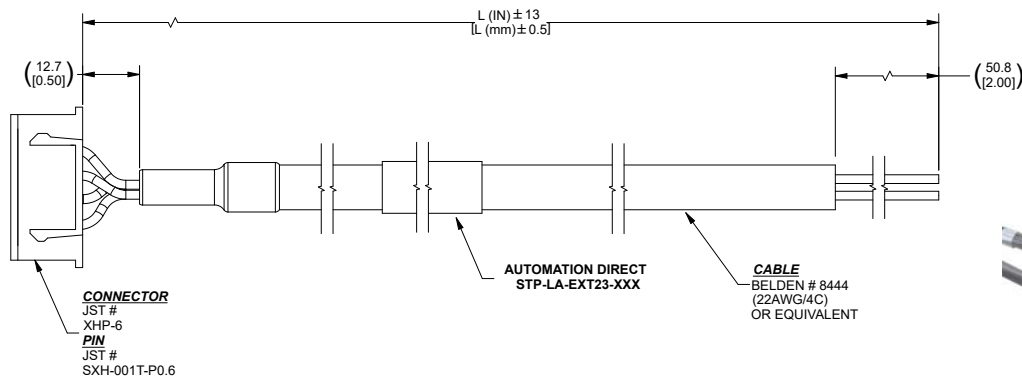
L (IN) ± 13
[L (mm) ± 0.5]

$\left(\begin{array}{c}12.7\\ \left[0.50\right]\end{array}\right)$

$\left(\begin{array}{c}50.8\\ \left[2.00\right]\end{array}\right)$

AUTOMATION DIRECT
STP-LA-EXT23-XXX

CABLE
BELDEN # 8444
(22AWG/4C)
OR EQUIVALENT

CONNECTOR
JST #
XHP-6
PIN
JST #
SXH-001T-P0.6